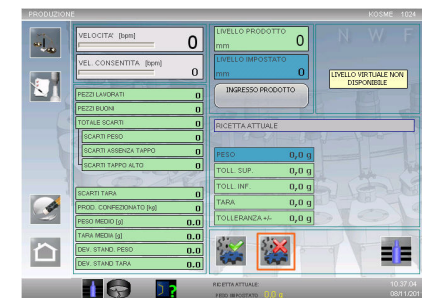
PRODUZIONE

KOSME 1024

VELOCITA' [bpm]
0

VEL. CONSENTITA [bpm]
0

LIVELLO PRODOTTO
mm
0

LIVELLO IMPOSTATO
mm
0

N W F

LIVELLO VIRTUALE NON DISPONIBILE

INGRESSO PRODOTTO

PEZZI LAVORATI 0
PEZZI BUONI 0
TOTALE SCARTI 0
SCARTI PESO 0
SCARTI ASSENZA TAPPO 0
SCARTI TAPPO ALTO 0
SCARTI TARA 0
PROD. CONFEZIONATO [kg] 0
PESO MEDIO [g] 0.0
TARA MEDIA [g] 0.0
DEV. STAND. PESO 0.0
DEV. STAND TARA 0.0

RICETTA ATTUALE

PESO 0,0 g
TOLL. SUP. 0,0 g
TOLL. INF. 0,0 g
TARA 0,0 g
TOLLERANZA +/- 0,0 g

RICETTA ATTUALE
PESO IMPOSTATO 0,0 g

10.37.04
08/11/201